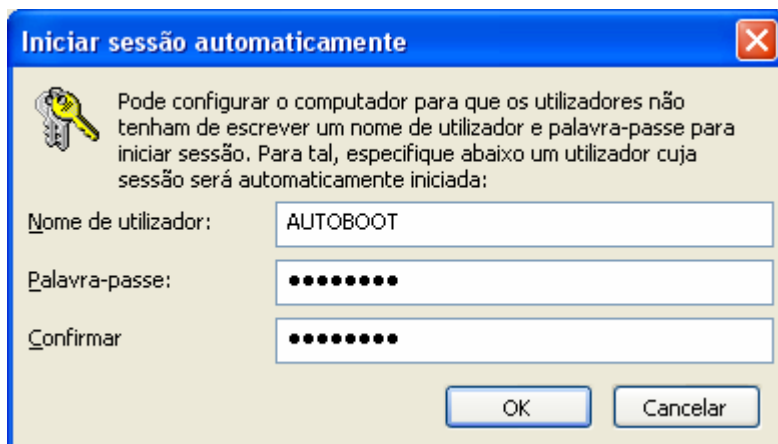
Iniciar sessão automaticamente

Pode configurar o computador para que os utilizadores não tenham de escrever um nome de utilizador e palavra-passe para iniciar sessão. Para tal, especifique abaixo um utilizador cuja sessão será automaticamente iniciada:

Nome de utilizador: AUTOBOOT

Palavra-passe: ••••••••

Confirmar ••••••••

OK Cancelar